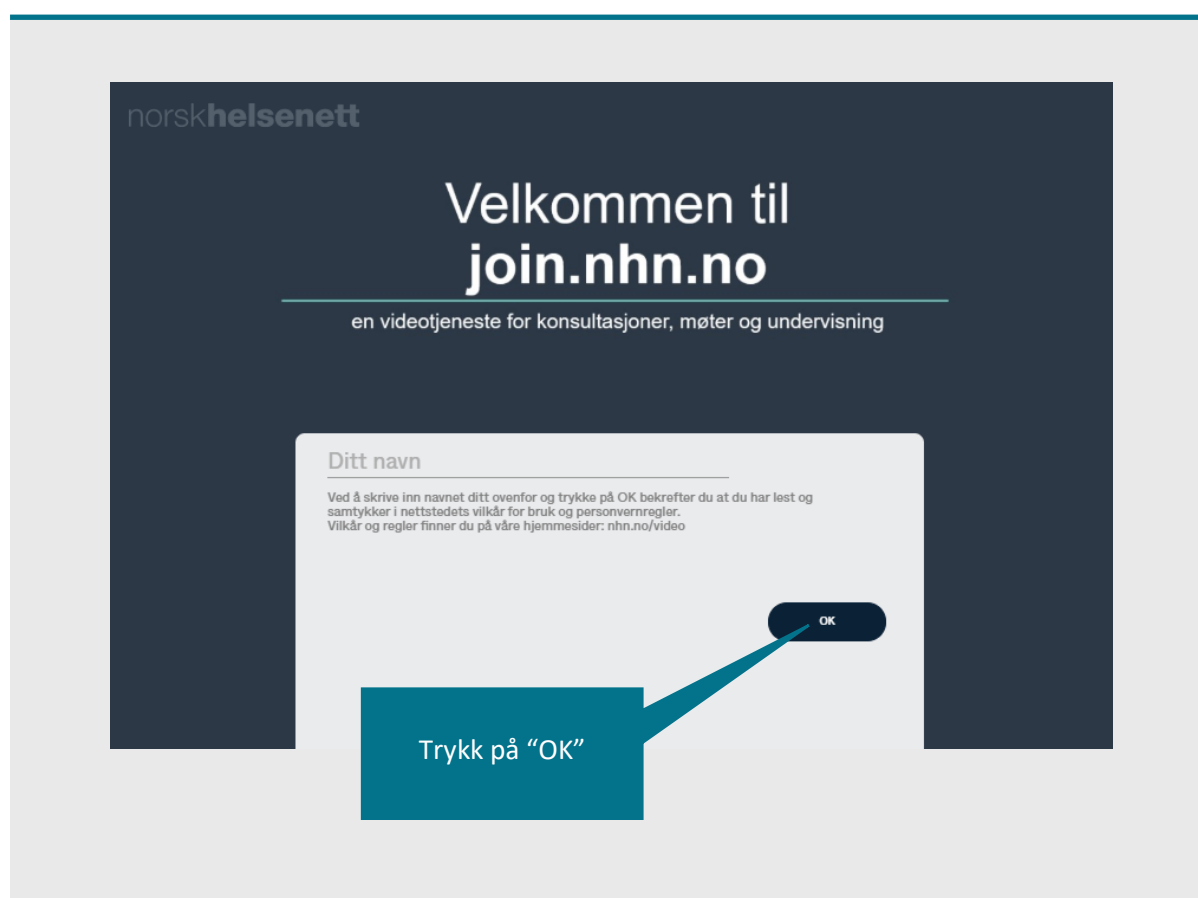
norskhelsenett

Velkommen til
join.nhn.no

en videotjeneste for konsultasjoner, møter og undervisning

Ditt navn

Ved å skrive inn navnet ditt ovenfor og trykke på OK bekrefter du at du har lest og samtykker i nettstedets vilkår for bruk og personvernregler.
Vilkår og regler finner du på våre hjemmesider: nhn.no/video

OK

Trykk på “OK”